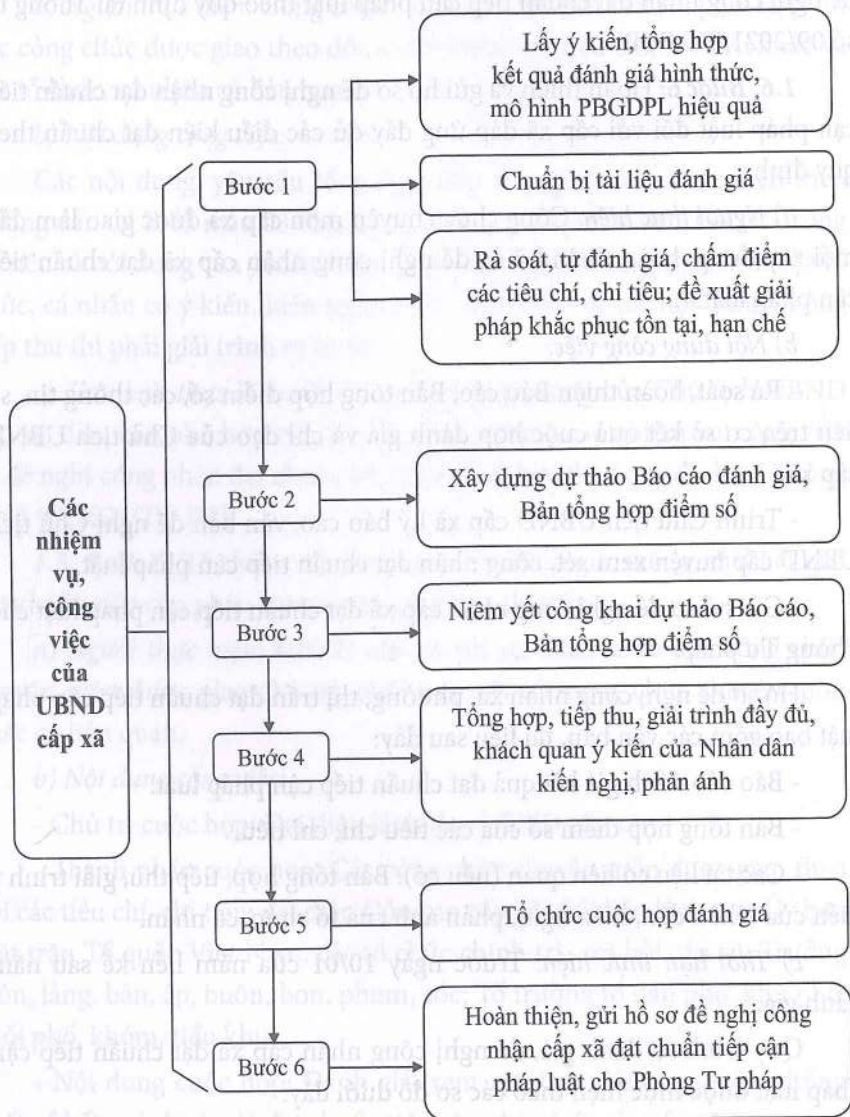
Các nhiệm vụ, công việc của UBND cấp xã

Bước 1

Lấy ý kiến, tổng hợp kết quả đánh giá hình thức, mô hình PBGDPL hiệu quả

Chuẩn bị tài liệu đánh giá

Rà soát, tự đánh giá, chấm điểm các tiêu chí, chỉ tiêu; đề xuất giải pháp khắc phục tồn tại, hạn chế

Bước 2

Xây dựng dự thảo Báo cáo đánh giá, Bản tổng hợp điểm số

Bước 3

Niêm yết công khai dự thảo Báo cáo, Bản tổng hợp điểm số

Bước 4

Tổng hợp, tiếp thu, giải trình đầy đủ, khách quan ý kiến của Nhân dân kiến nghị, phản ánh

Bước 5

Tổ chức cuộc họp đánh giá

Bước 6

Hoàn thiện, gửi hồ sơ đề nghị công nhận cấp xã đạt chuẩn tiếp cận pháp luật cho Phòng Tư pháp